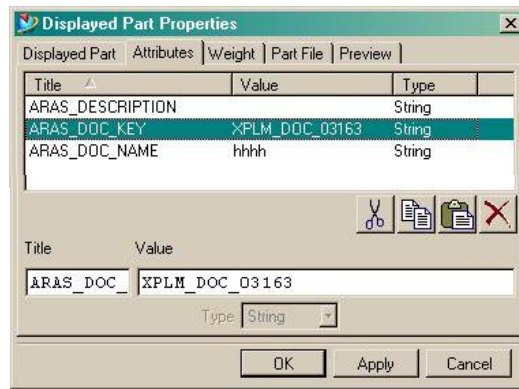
Displayed Part Properties

Displayed Part | Attributes | Weight | Part File | Preview

| Title | Value | Type |
|---|---|---|
| ARAS_DESCRIPTION | | String |
| ARAS_DOC_KEY | XPLM_DOC_03163 | String |
| ARAS_DOC_NAME | hhhh | String |

Title Value

ARAS_DOC_ XPLM_DOC_03163

Type String

OK Apply Cancel